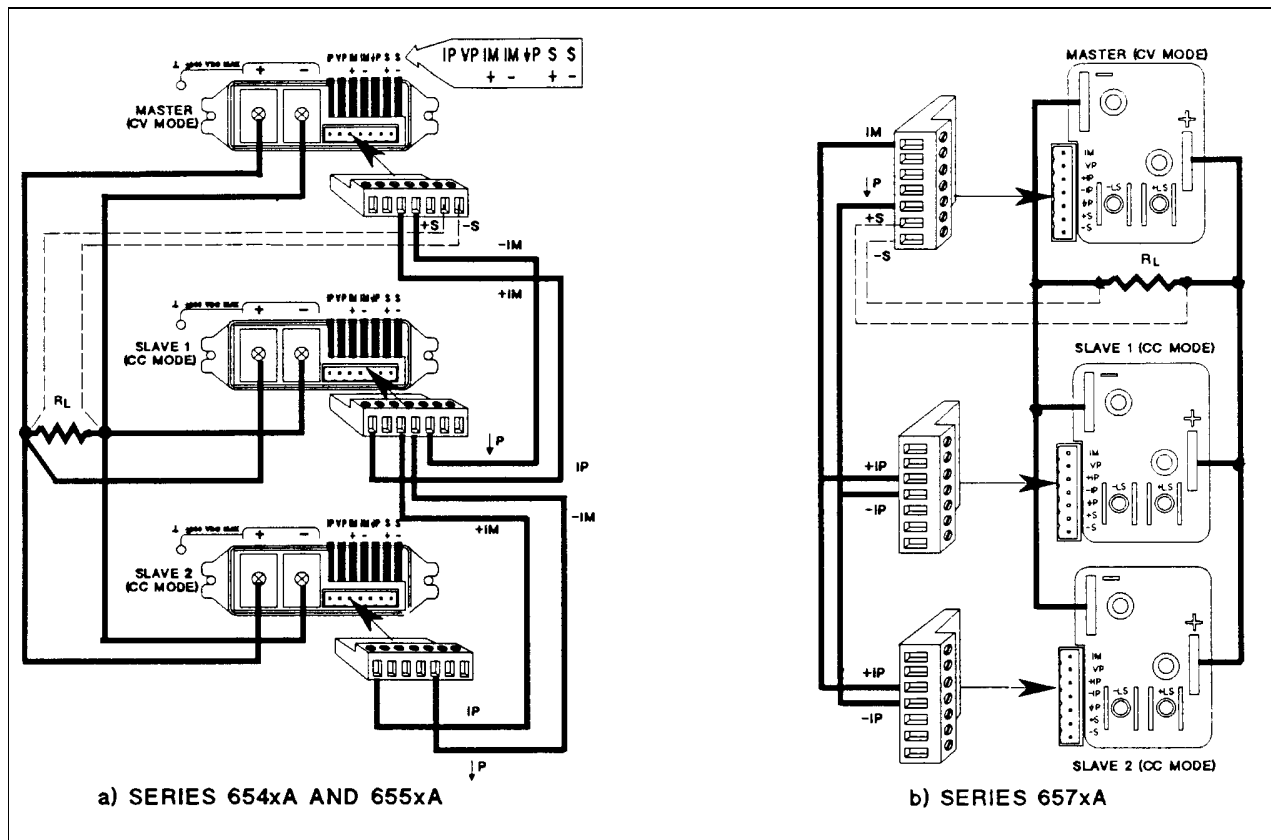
IP VP IM IM ↓P S S
+ - + -

MASTER (CV MODE)

+S
-S
-IM
+IM

SLAVE 1 (CC MODE)

$R_L$

↓P
IP
-IM
+IM

SLAVE 2 (CC MODE)

IP
↓P

a) SERIES 654xA AND 655xA

MASTER (CV MODE)
IM
↓P
+S
-S
IM
VP
+IP
-IP
↓P
+S
-S
-LS
+LS
$R_L$

SLAVE 1 (CC MODE)
+IP
-IP
IM
VP
+IP
-IP
↓P
+S
-S
-LS
+LS

+IP
-IP
IM
VP
+IP
-IP
↓P
+S
-S
-LS
+LS
SLAVE 2 (CC MODE)

b) SERIES 657xA